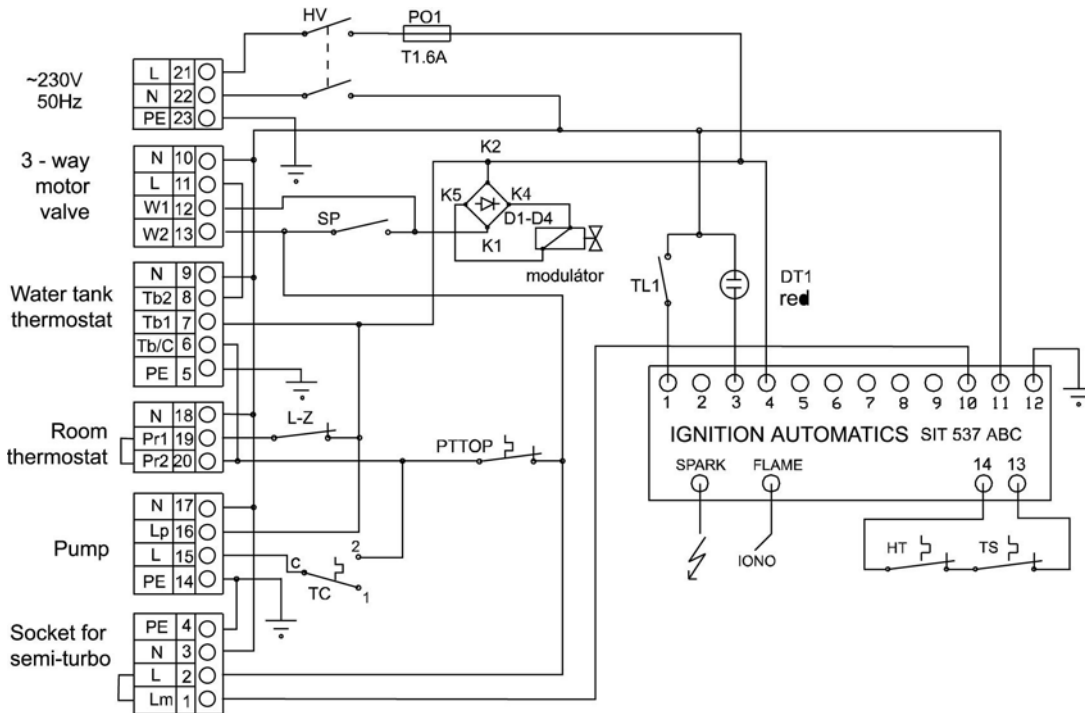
HV
PO1
T1.6A

~230V
50Hz

L 21
N 22
PE 23

3 - way
motor
valve

N 10
L 11
W1 12
W2 13

K2
K5
K4
D1-D4
K1
SP
modulátor

Water tank
thermostat

N 9
Tb2 8
Tb1 7
Tb/C 6
PE 5

TL1
DT1
red

Room
thermostat

N 18
Pr1 19
Pr2 20

L-Z
PTTOP

1 2 3 4 5 6 7 8 9 10 11 12

IGNITION AUTOMATICS SIT 537 ABC

SPARK
FLAME
14
13

Pump

N 17
Lp 16
L 15
PE 14

C
2
1
TC

IONO

HT
TS

Socket for
semi-turbo

PE 4
N 3
L 2
Lm 1